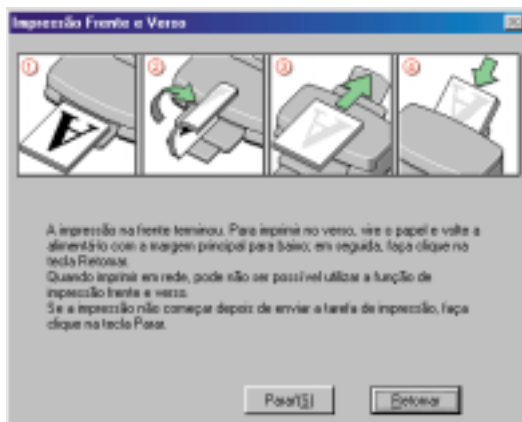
Impressão Frente e Verso

①
②
③
④

A impressão na frente terminou. Para imprimir no verso, vire o papel e volte a alimentá-lo com a margem principal para baixo; em seguida, faça clique na tecla Retomar.
Quando imprimir em rede, pode não ser possível utilizar a função de impressão frente e verso.
Se a impressão não começar depois de enviar a tarefa de impressão, faça clique na tecla Parar.

Parar(S)
Retomar